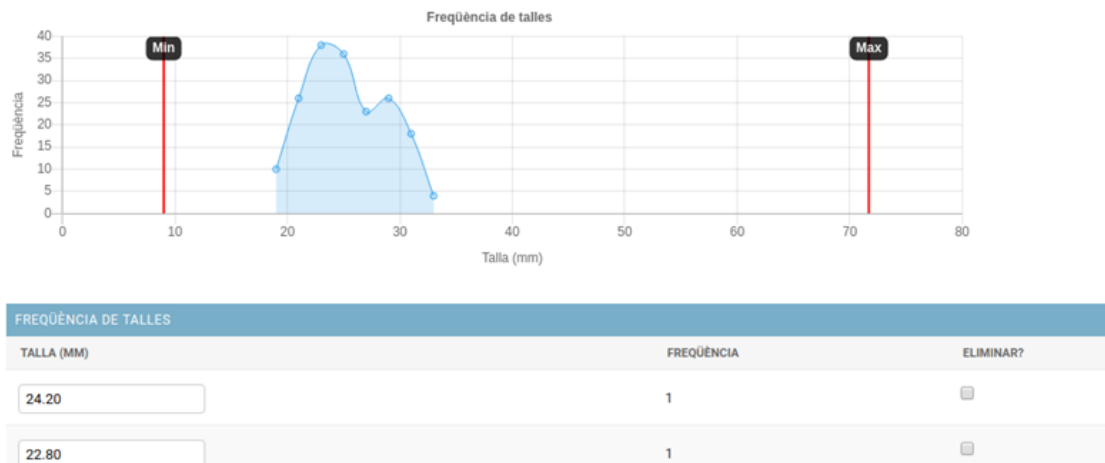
Freqüència de talles

40
35
30
25
20
15
10
5
0

Freqüència

Min

Max

0 10 20 30 40 50 60 70 80

Talla (mm)

FREQÜÈNCIA DE TALLES

| TALLA (MM) | FREQÜÈNCIA | ELIMINAR? |
|---|---|---|
| 24.20 | 1 | |
| 22.80 | 1 | |